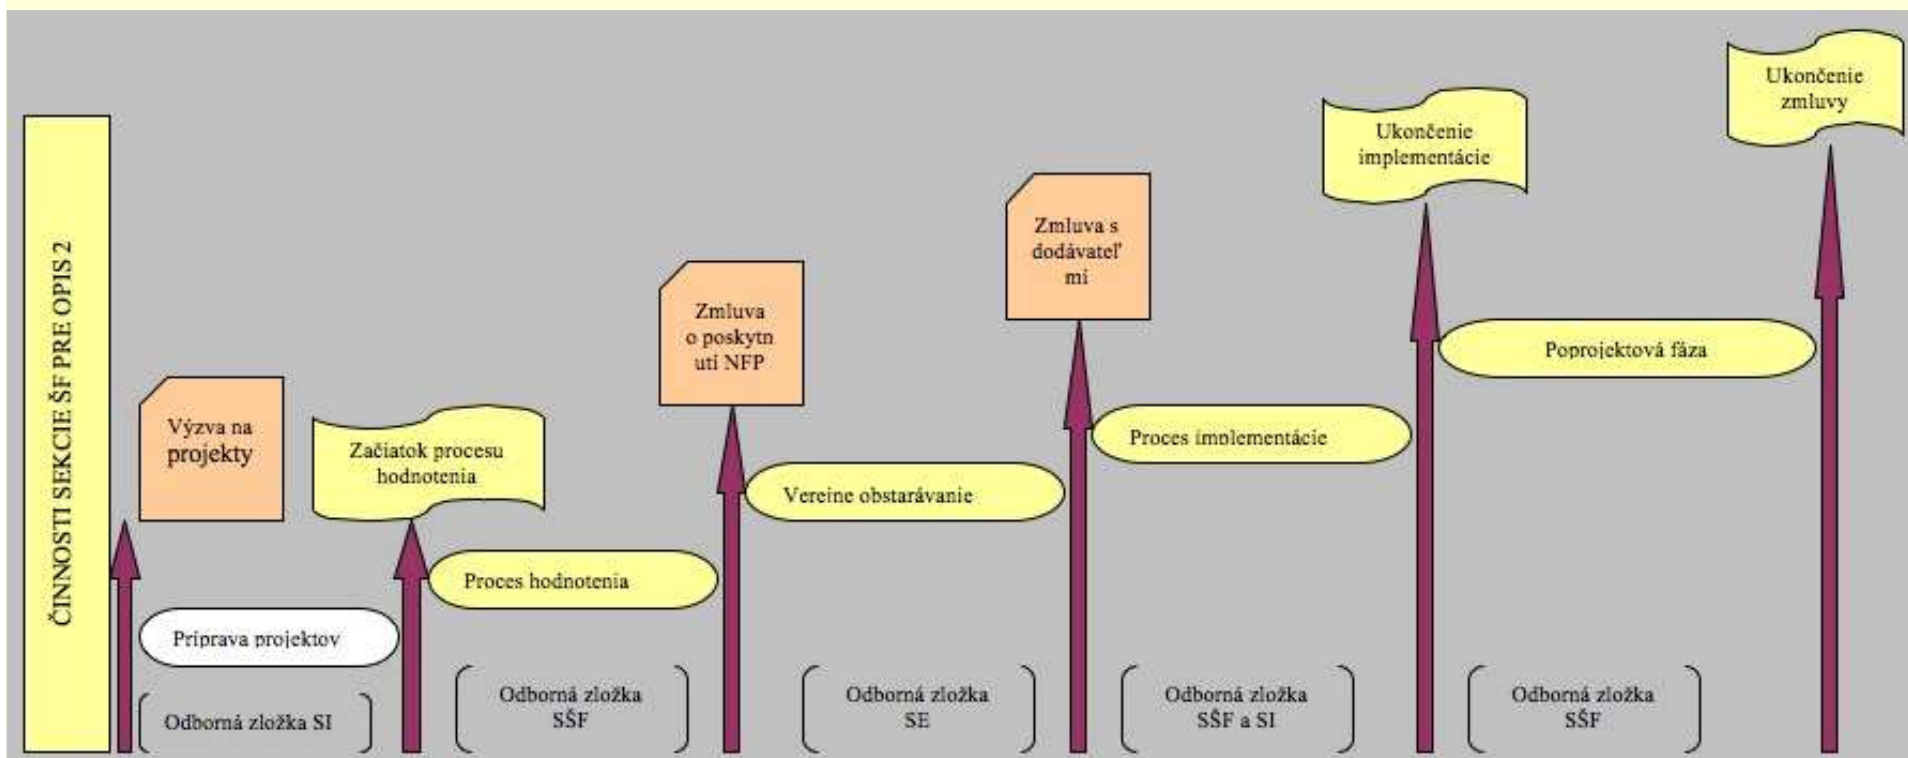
ČINNOSTI SEKCIE ŠF PRE OPIS 2

Výzva na projekty

Príprava projektov

Odborná zložka SI

Začiatok procesu hodnotenia

Proces hodnotenia

Odborná zložka SŠF

Zmluva o poskytn utí NFP

Vereine obstarávanie

Odborná zložka SE

Zmluva s dodávateľ mi

Proces implementácie

Odborná zložka SŠF a SI

Ukončenie implementácie

Poprojektová fáza

Odborná zložka SŠF

Ukončenie zmluvy